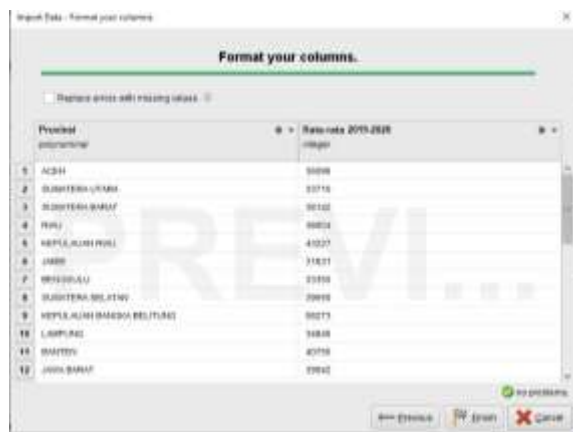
Import Data - Format your columns

Format your columns.

Replace errors with missing values

| | Provinsi polynominal | Rata-rata 2011-2020 integer |
|---|---|---|
| 1 | ACEH | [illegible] |
| 2 | SUMATERA UTARA | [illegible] |
| 3 | SUMATERA BARAT | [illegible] |
| 4 | RIAU | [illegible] |
| 5 | KEPULAUAN RIAU | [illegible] |
| 6 | JAMBI | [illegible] |
| 7 | BENGKULU | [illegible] |
| 8 | SUMATERA SELATAN | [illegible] |
| 9 | KEPULAUAN BANGKA BELITUNG | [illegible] |
| 10 | LAMPUNG | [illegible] |
| 11 | BANTEN | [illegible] |
| 12 | JAWA BARAT | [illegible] |

PREVI...

no problems

Previous Finish Cancel